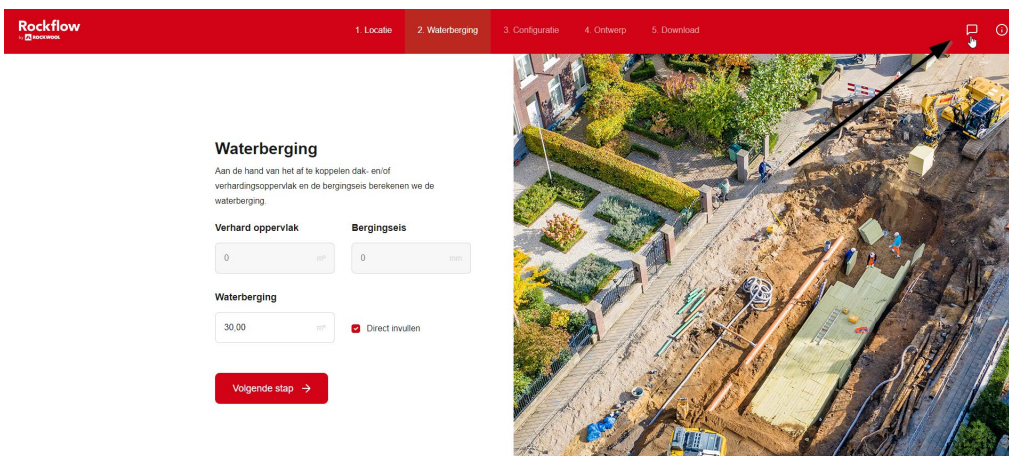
Rockflow
by ROCKWOOL

1. Locatie 2. Waterberging 3. Configuratie 4. Ontwerp 5. Download

Waterberging

Aan de hand van het af te koppelen dak- en/of verhardingsoppervlak en de bergingseis berekenen we de waterberging.

Verhard oppervlak
0 m²

Bergingseis
0 mm

Waterberging
30,00 m³

Direct invullen

Volgende stap →